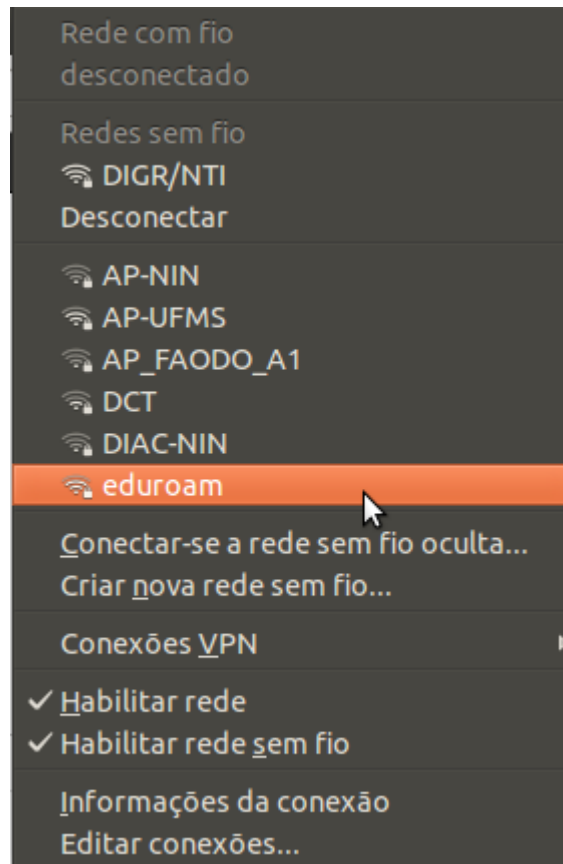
Rede com fio
desconectado

Redes sem fio
DIGR/NTI
Desconectar

AP-NIN
AP-UFMS
AP_FAODO_A1
DCT
DIAC-NIN
eduroam

Conectar-se a rede sem fio oculta...
Criar nova rede sem fio...

Conexões VPN

✓ Habilitar rede
✓ Habilitar rede sem fio

Informações da conexão
Editar conexões...